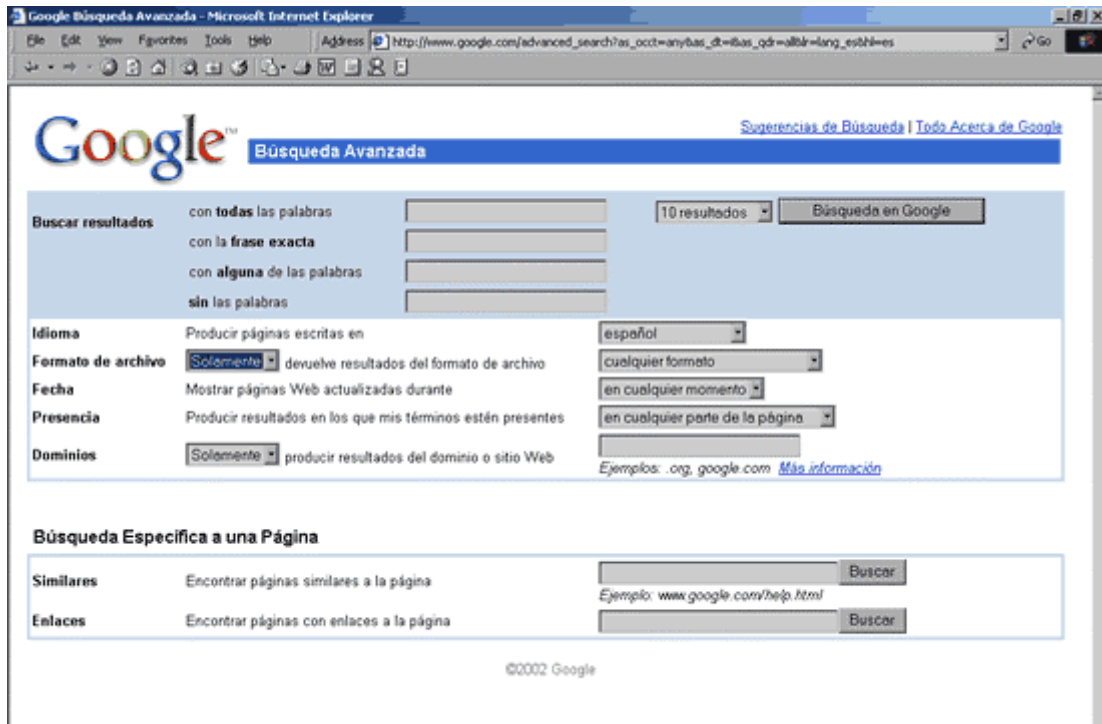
Google Búsqueda Avanzada - Microsoft Internet Explorer

File Edit View Favorites Tools Help

Address http://www.google.com/advanced_search?as_occt=any&as_dt=i&as_qdr=all&lr=lang_es&hl=es

Go

Google™

Búsqueda Avanzada

Sugerencias de Búsqueda | Todo Acerca de Google

Buscar resultados

con **todas** las palabras

con la **frase exacta**

con **alguna** de las palabras

**sin** las palabras

10 resultados

Búsqueda en Google

Idioma

Producir páginas escritas en

español

Formato de archivo

Solamente

devuelve resultados del formato de archivo

cualquier formato

Fecha

Mostrar páginas Web actualizadas durante

en cualquier momento

Presencia

Producir resultados en los que mis términos estén presentes

en cualquier parte de la página

Dominios

Solamente

producir resultados del dominio o sitio Web

Ejemplos: .org, google.com Más información

Búsqueda Especifica a una Página

Similares

Encontrar páginas similares a la página

Buscar

Ejemplo: www.google.com/help.html

Enlaces

Encontrar páginas con enlaces a la página

Buscar

©2002 Google